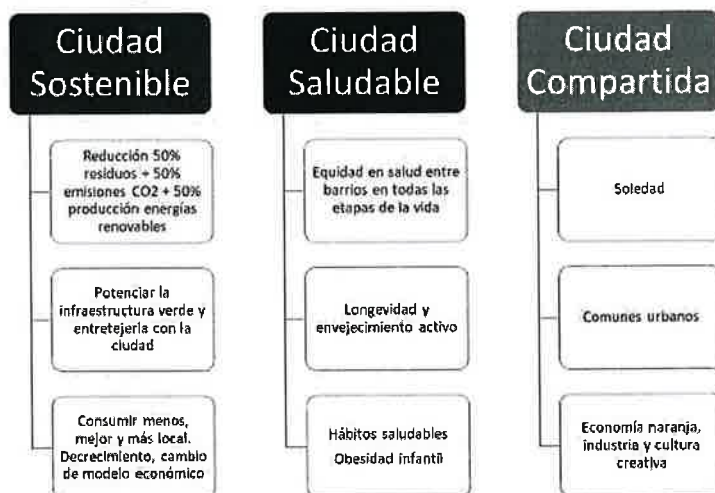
Ciudad Sostenible

Reducción 50% residuos + 50% emisiones CO2 + 50% producción energías renovables

Potenciar la infraestructura verde y entretejerla con la ciudad

Consumir menos, mejor y más local. Decrecimiento, cambio de modelo económico

Ciudad Saludable

Equidad en salud entre barrios en todas las etapas de la vida

Longevidad y envejecimiento activo

Hábitos saludables
Obesidad infantil

Ciudad Compartida

Soledad

Comunes urbanos

Economía naranja, industria y cultura creativa